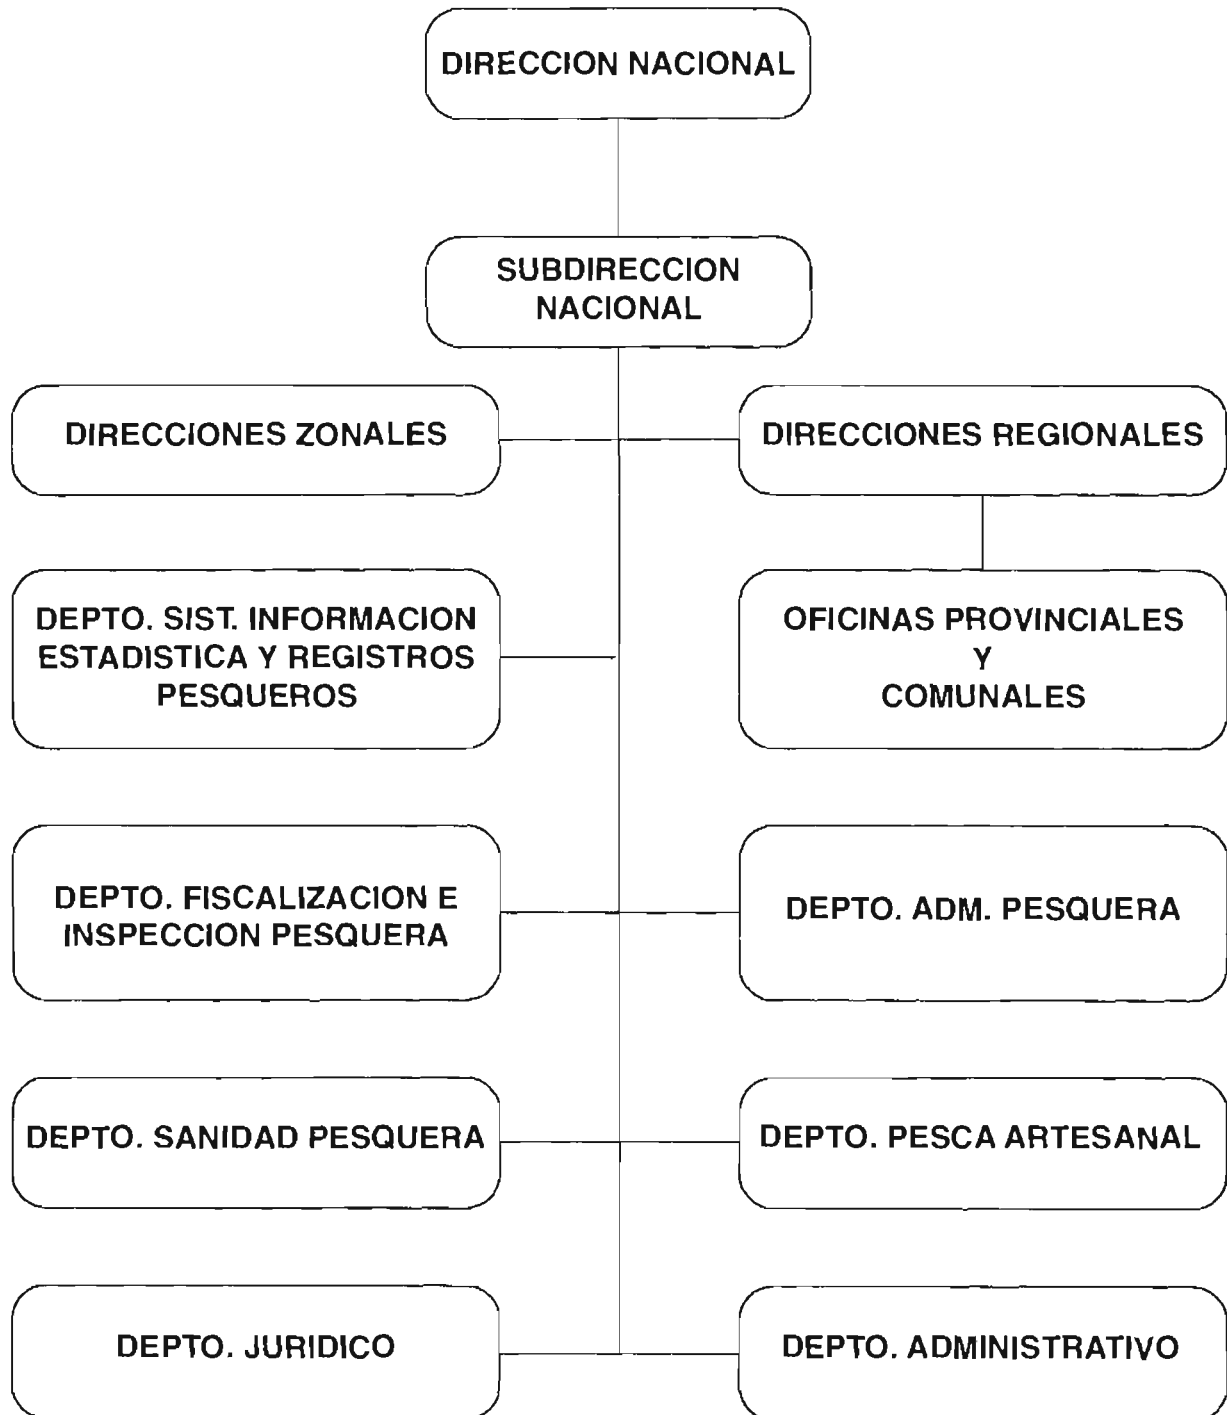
DIRECCION NACIONAL

SUBDIRECCION NACIONAL

DIRECCIONES ZONALES

DIRECCIONES REGIONALES

OFICINAS PROVINCIALES Y COMUNALES

DEPTO. SIST. INFORMACION ESTADISTICA Y REGISTROS PESQUEROS

DEPTO. FISCALIZACION E INSPECCION PESQUERA

DEPTO. ADM. PESQUERA

DEPTO. SANIDAD PESQUERA

DEPTO. PESCA ARTESANAL

DEPTO. JURIDICO

DEPTO. ADMINISTRATIVO